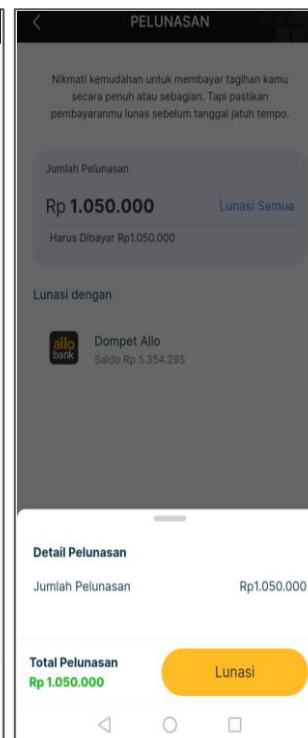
PELUNASAN

Nikmati kemudahan untuk membayar tagihan kamu secara penuh atau sebagian. Tapi pastikan pembayaranmu lunas sebelum tanggal jatuh tempo.

Jumlah Pelunasan

Rp 1.050.000

Lunasi Semua

Harus Dibayar Rp1.050.000

Lunasi dengan

allo bank

Dompet Allo

Saldo Rp 5.354.295

Detail Pelunasan

Jumlah Pelunasan

Rp1.050.000

Total Pelunasan

Rp 1.050.000

Lunasi